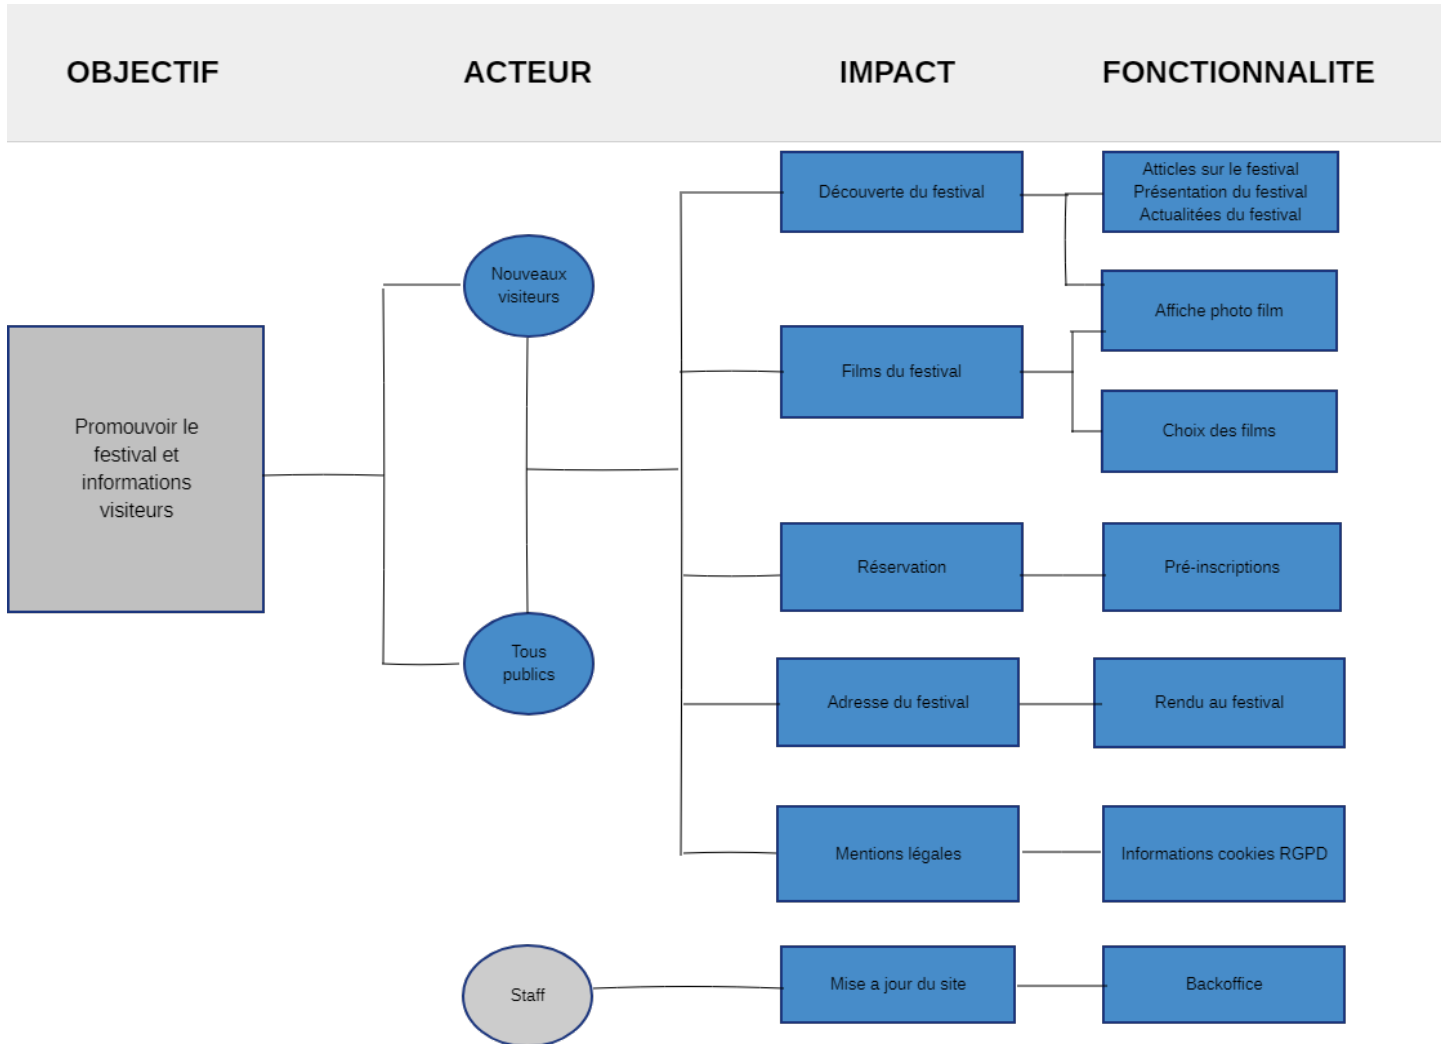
OBJECTIF

ACTEUR

IMPACT

FONCTIONNALITE

Promouvoir le festival et informations visiteurs

Nouveaux visiteurs

Tous publics

Staff

Découverte du festival

Films du festival

Réservation

Adresse du festival

Mentions légales

Mise a jour du site

Atticles sur le festival
Présentation du festival
Actualitées du festival

Affiche photo film

Choix des films

Pré-inscriptions

Rendu au festival

Informations cookies RGPD

Backoffice